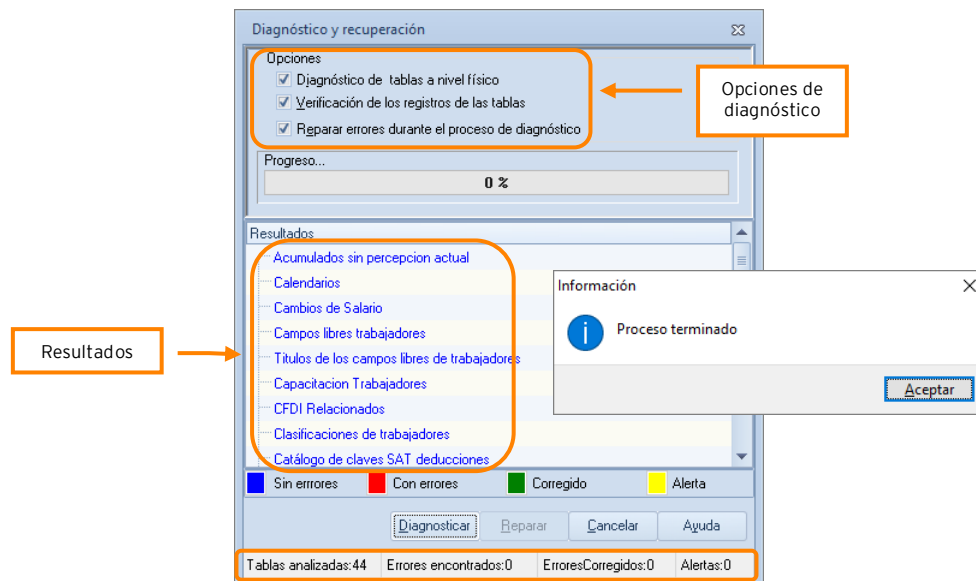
Diagnóstico y recuperación

Opciones
Diagnóstico de tablas a nivel físico
Verificación de los registros de las tablas
Reparar errores durante el proceso de diagnóstico

Opciones de diagnóstico

Progreso...
0 %

Resultados
Acumulados sin percepcion actual
Calendarios
Cambios de Salario
Campos libres trabajadores
Titulos de los campos libres de trabajadores
Capacitacion Trabajadores
CFDI Relacionados
Clasificaciones de trabajadores
Catálogo de claves SAT deducciones

Resultados

Información
Proceso terminado
Aceptar

Sin errores
Con errores
Corregido
Alerta

Diagnosticar
Reparar
Cancelar
Ayuda

Tablas analizadas:44
Errores encontrados:0
ErroresCorregidos:0
Alertas:0